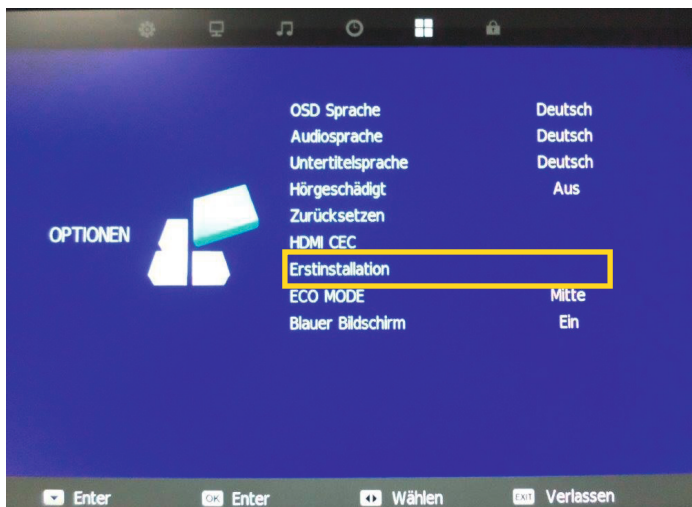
OPTIONEN

| | |
|---|---|
| OSD Sprache | Deutsch |
| Audiosprache | Deutsch |
| Untertitelsprache | Deutsch |
| Hörgeschädigt | Aus |
| Zurücksetzen | |
| HDMI CEC | |
| Erstinstallation | |
| ECO MODE | Mitte |
| Blauer Bildschirm | Ein |

Enter OK Enter Wählen EXIT Verlassen